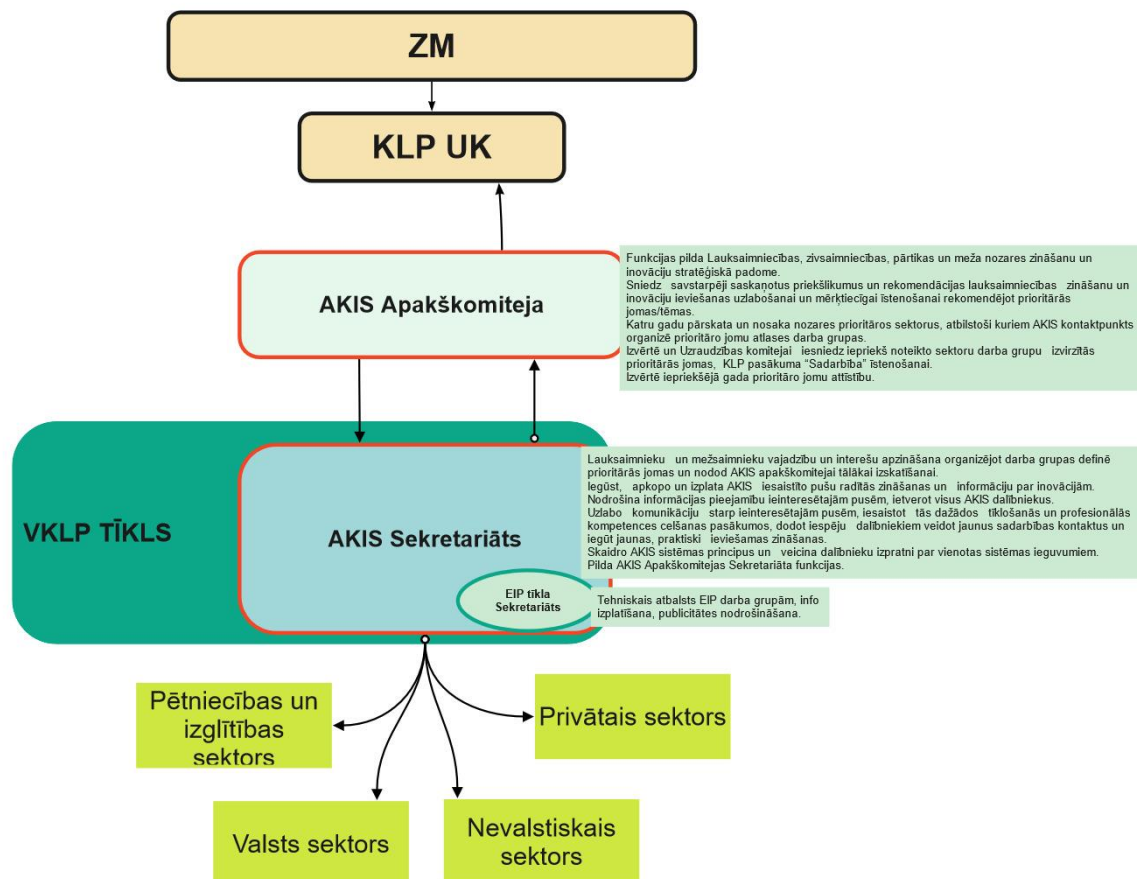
ZM

KLP UK

AKIS Apakškomiteja

Funkcijas pilda Lauksaimniecības, zivsaimniecības, pārtikas un meža nozares zināšanu un inovāciju stratēģiskā padome.
Sniedz savstarpēji saskaņotus priekšlikumus un rekomendācijas lauksaimniecības zināšanu un inovāciju ieviešanas uzlabošanai un mērķtiecīgai īstenošanai rekomendējot prioritārās jomas/tēmas.
Katru gadu pārskata un nosaka nozares prioritāros sektorus, atbilstoši kuriem AKIS kontaktpunkts organizē prioritāro jomu atlases darba grupas.
Izvērtē un Uzraudzības komitejai iesniedz iepriekš noteikto sektoru darba grupu izvirzītās prioritārās jomas, KLP pasākuma "Sadarbība" īstenošanai.
Izvērtē iepriekšējā gada prioritāro jomu attīstību.

VKLP TĪKLS

AKIS Sekretariāts

Lauksaimnieku un mežsaimnieku vajadzību un interešu apzināšana organizējot darba grupas definē prioritārās jomas un nodod AKIS apakškomitejai tālākai izskatīšanai.
Iegūst, apkopo un izplata AKIS iesaistīto pušu radītās zināšanas un informāciju par inovācijām.
Nodrošina informācijas pieejamību ieinteresētajām pusēm, ietverot visus AKIS dalībniekus.
Uzlabo komunikāciju starp ieinteresētajām pusēm, iesaistot tās dažādos tīklošanās un profesionālās kompetences celšanas pasākumos, dodot iespēju dalībniekiem veidot jaunus sadarbības kontaktus un iegūt jaunas, praktiski ieviešamas zināšanas.
Skaidro AKIS sistēmas principus un veicina dalībnieku izpratni par vienotas sistēmas ieguvumiem.
Pilda AKIS Apakškomitejas Sekretariāta funkcijas.

EIP tīkla Sekretariāts

Tehniskais atbalsts EIP darba grupām, info izplatīšana, publicitātes nodrošināšana.

Pētniecības un izglītības sektors

Privātais sektors

Valsts sektors

Nevalstiskais sektors